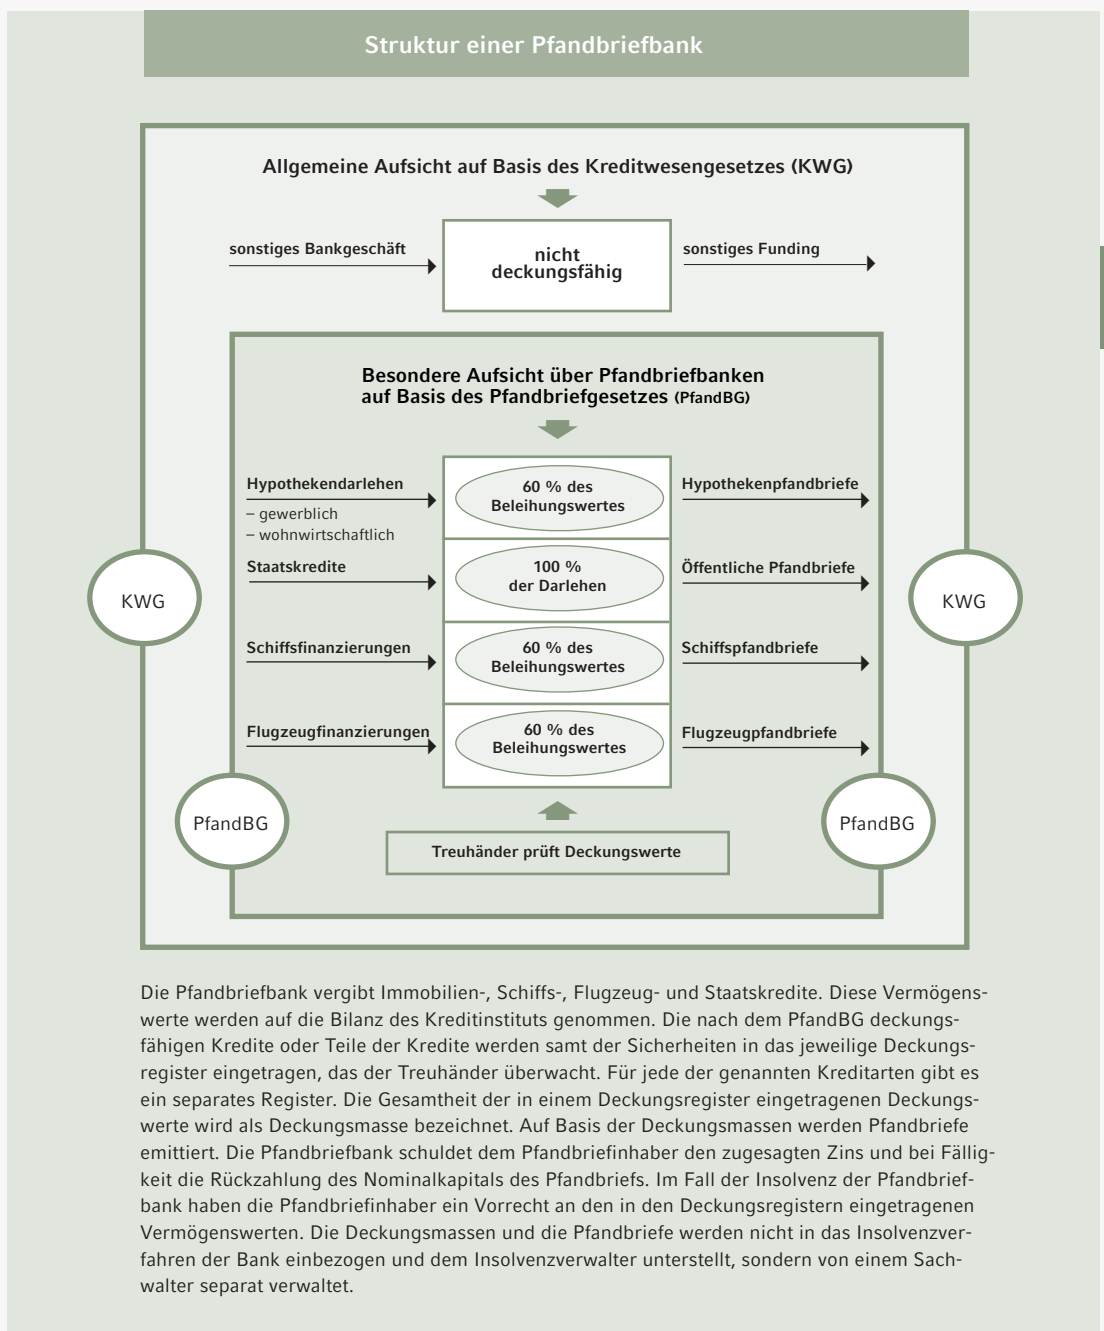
Struktur einer Pfandbriefbank

Allgemeine Aufsicht auf Basis des Kreditwesengesetzes (KWG)

sonstiges Bankgeschäft

nicht deckungsfähig

sonstiges Funding

Besondere Aufsicht über Pfandbriefbanken auf Basis des Pfandbriefgesetzes (PfandBG)

Hypothekendarlehen
– gewerblich
– wohnwirtschaftlich

60 % des Beleihungswertes

Hypothekenpfandbriefe

Staatskredite

100 % der Darlehen

Öffentliche Pfandbriefe

Schiffsfinanzierungen

60 % des Beleihungswertes

Schiffspfandbriefe

Flugzeugfinanzierungen

60 % des Beleihungswertes

Flugzeugpfandbriefe

KWG

KWG

PfandBG

PfandBG

Treuhänder prüft Deckungswerte

Die Pfandbriefbank vergibt Immobilien-, Schiffs-, Flugzeug- und Staatskredite. Diese Vermögenswerte werden auf die Bilanz des Kreditinstituts genommen. Die nach dem PfandBG deckungsfähigen Kredite oder Teile der Kredite werden samt der Sicherheiten in das jeweilige Deckungsregister eingetragen, das der Treuhänder überwacht. Für jede der genannten Kreditarten gibt es ein separates Register. Die Gesamtheit der in einem Deckungsregister eingetragenen Deckungswerte wird als Deckungsmasse bezeichnet. Auf Basis der Deckungsmassen werden Pfandbriefe emittiert. Die Pfandbriefbank schuldet dem Pfandbriefinhaber den zugesagten Zins und bei Fälligkeit die Rückzahlung des Nominalkapitals des Pfandbriefs. Im Fall der Insolvenz der Pfandbriefbank haben die Pfandbriefinhaber ein Vorrecht an den in den Deckungsregistern eingetragenen Vermögenswerten. Die Deckungsmassen und die Pfandbriefe werden nicht in das Insolvenzverfahren der Bank einbezogen und dem Insolvenzverwalter unterstellt, sondern von einem Sachwalter separat verwaltet.